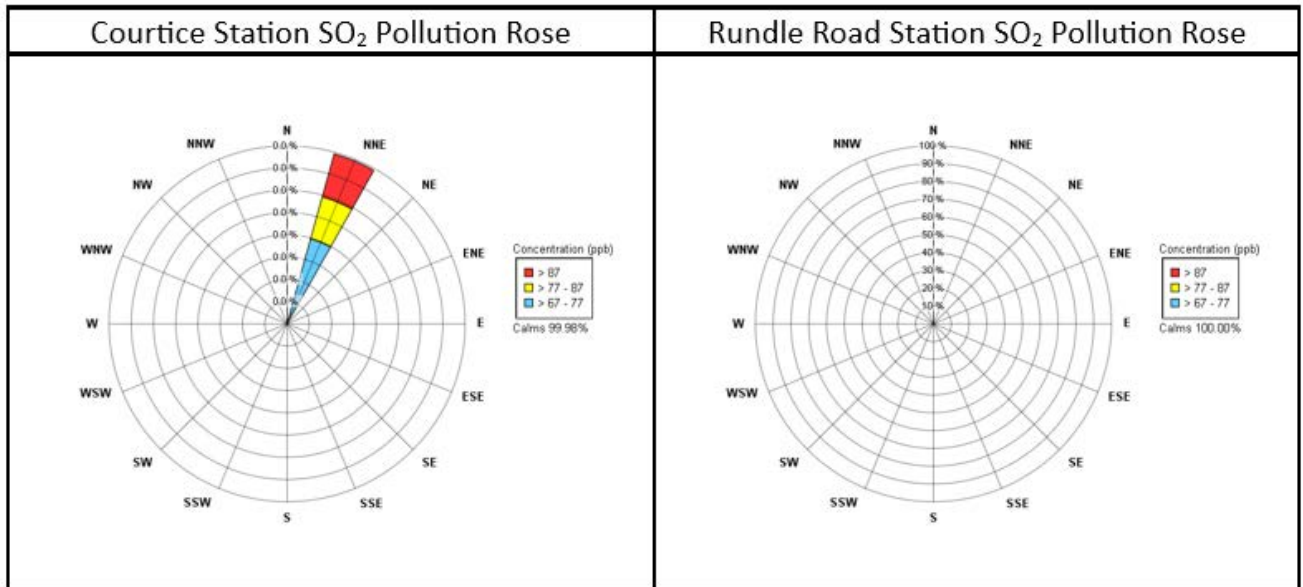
| Courtice Station $SO_2$ Pollution Rose | Rundle Road Station $SO_2$ Pollution Rose |
|---|---|
| | |

N
NNE
NE
ENE
E
ESE
SE
SSE
S
SSW
SW
WSW
W
WNW
NW
NNW

0.0 %
0.0 %
0.0 %
0.0 %
0.0 %
0.0 %
0.0 %
0.0 %

Concentration (ppb)
> 87
> 77 - 87
> 67 - 77
Calms 99.98%

N
NNE
NE
ENE
E
ESE
SE
SSE
S
SSW
SW
WSW
W
WNW
NW
NNW

100 %
90 %
80 %
70 %
60 %
50 %
40 %
30 %
20 %
10 %

Concentration (ppb)
> 87
> 77 - 87
> 67 - 77
Calms 100.00%